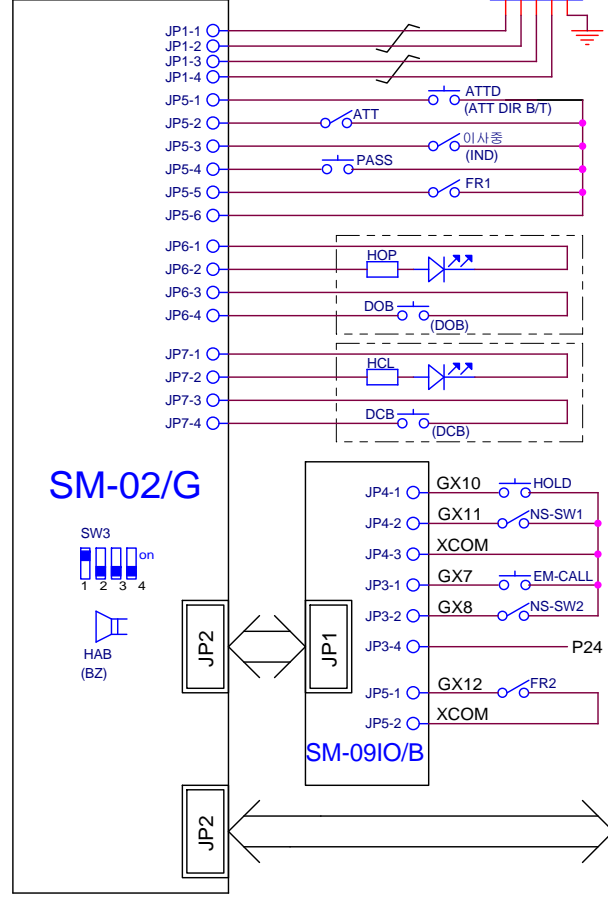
JP1-1
JP1-2
JP1-3
JP1-4
JP5-1
JP5-2
JP5-3
JP5-4
JP5-5
JP5-6
ATTD
(ATT DIR B/T)
ATT
이사중
(IND)
PASS
FR1
JP6-1
JP6-2
JP6-3
JP6-4
HOP
DOB
(DOB)
JP7-1
JP7-2
JP7-3
JP7-4
HCL
DCB
(DCB)
SM-02/G
SW3
on
1 2 3 4
HAB
(BZ)
JP2
JP4-1
JP4-2
JP4-3
JP3-1
JP3-2
JP3-4
JP5-1
JP5-2
GX10
HOLD
GX11
NS-SW1
XCOM
GX7
EM-CALL
GX8
NS-SW2
P24
GX12
FR2
XCOM
JP1
SM-09IO/B
JP2